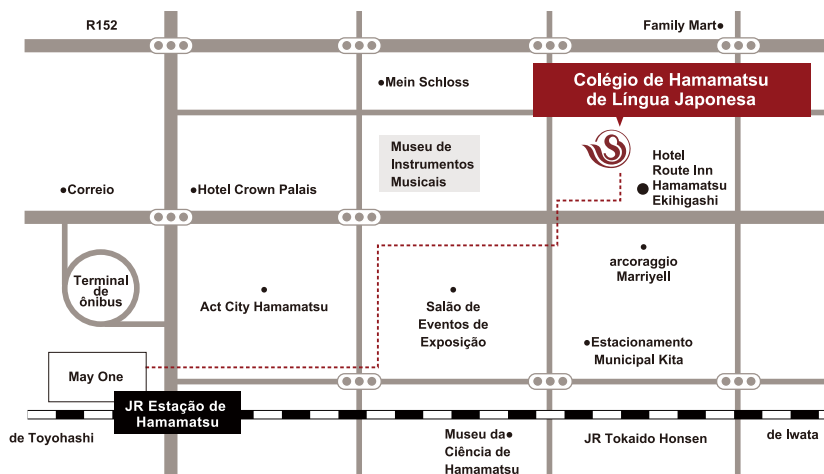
R152

Family Mart

Mein Schloss

Colégio de Hamamatsu de Língua Japonesa

Museu de Instrumentos Musicais

Hotel Route Inn Hamamatsu Ekihigashi

Correio

Hotel Crown Palais

arcoraggio Marriyell

Terminal de ônibus

Act City Hamamatsu

Salão de Eventos de Exposição

Estacionamento Municipal Kita

May One

JR Estação de Hamamatsu

de Toyohashi

Museu da Ciência de Hamamatsu

JR Tokaido Honsen

de Iwata